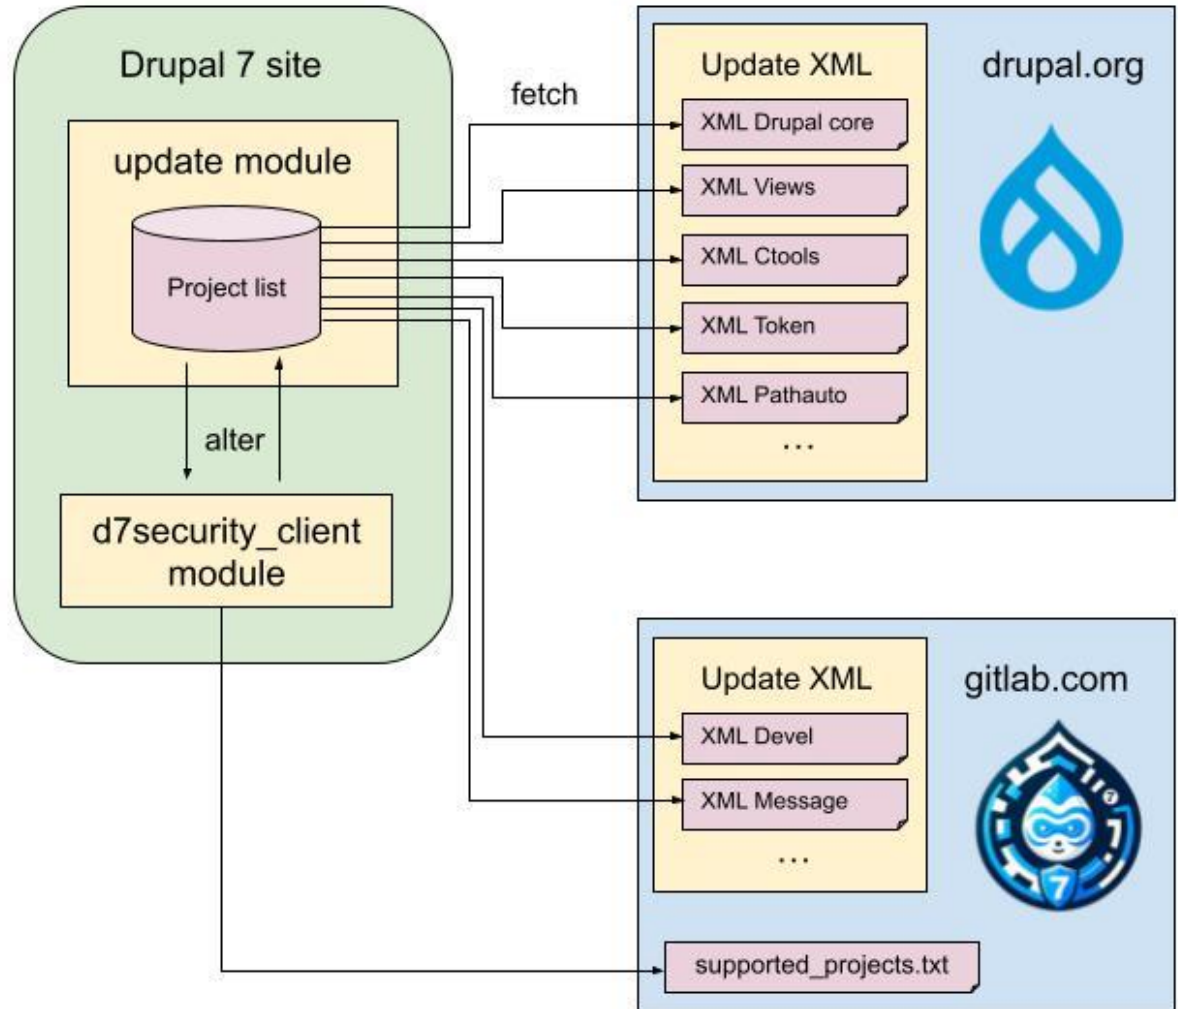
Drupal 7 site

update module

Project list

alter

d7security_client module

fetch

Update XML

XML Drupal core

XML Views

XML Ctools

XML Token

XML Pathauto

...

drupal.org

Update XML

XML Devel

XML Message

...

gitlab.com

7

7

supported_projects.txt